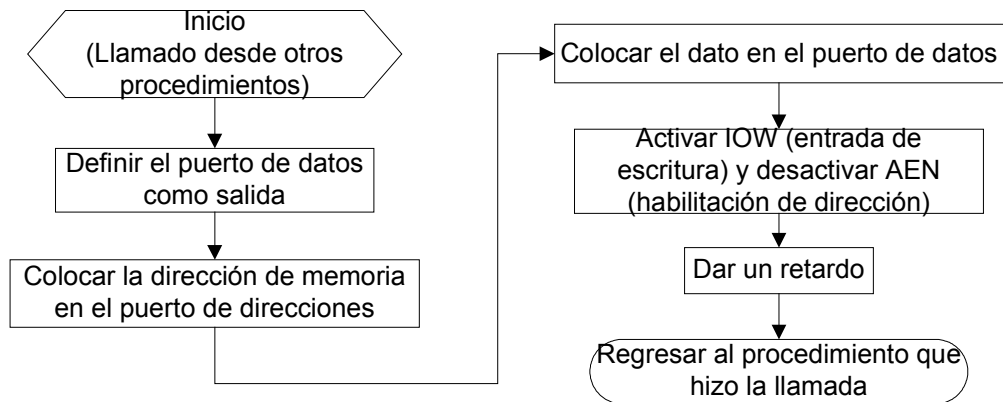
Inicio
(Llamado desde otros procedimientos)

Definir el puerto de datos como salida

Colocar la dirección de memoria en el puerto de direcciones

Colocar el dato en el puerto de datos

Activar IOW (entrada de escritura) y desactivar AEN (habilitación de dirección)

Dar un retardo

Regresar al procedimiento que hizo la llamada